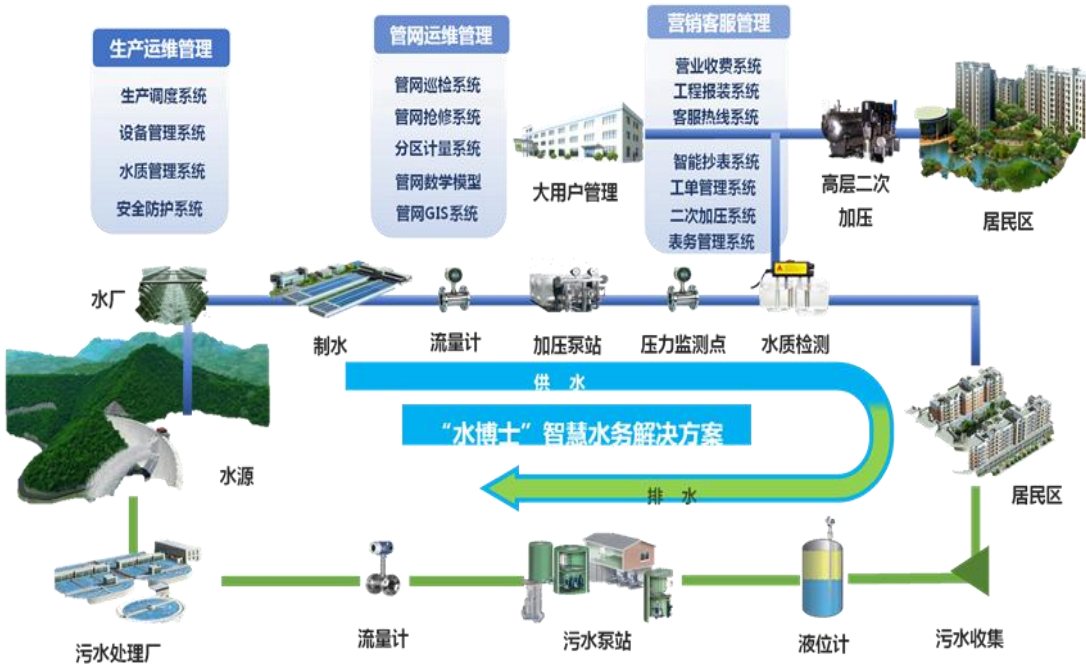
生产运维管理

生产调度系统
设备管理系统
水质管理系统
安全防护系统

管网运维管理

管网巡检系统
管网抢修系统
分区计量系统
管网数学模型
管网GIS系统

大用户管理

营销客服管理

营业收费系统
工程报装系统
客服热线系统

智能抄表系统
工单管理系统
二次加压系统
表务管理系统

高层二次加压

居民区

水厂

制水

流量计

加压泵站

压力监测点

水质检测

供 水

“水博士”智慧水务解决方案

排 水

水源

居民区

污水处理厂

流量计

污水泵站

液位计

污水收集